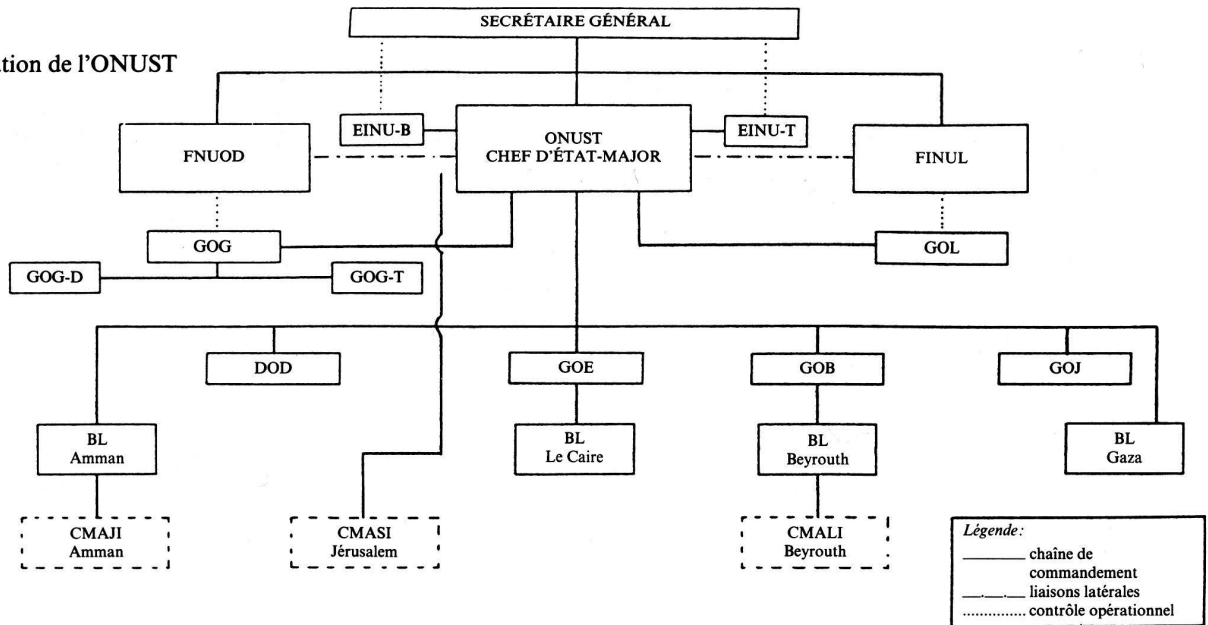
tion de l'ONUST

SECRÉTAIRE GÉNÉRAL

FNUOD

EINU-B

ONUST
CHEF D'ÉTAT-MAJOR

EINU-T

FINUL

GOG

GOG-D

GOG-T

GOL

DOD

GOE

GOB

GOJ

BL
Amman

BL
Le Caire

BL
Beyrouth

BL
Gaza

CMAJI
Amman

CMASI
Jérusalem

CMALI
Beyrouth

Légende:
________ chaîne de commandement
__.__.__ liaisons latérales
.............. contrôle opérationnel